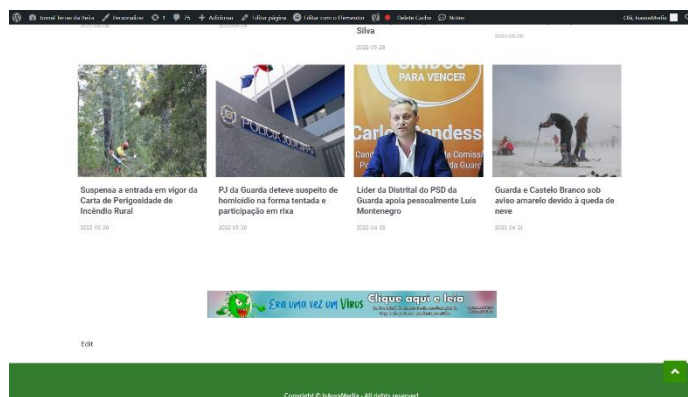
Jornal Terras da Beira Personalizar 5 0 Adicionar Editar página Editar com o Elementor Delete Cache Notas Olá, IuleaoMedia

Silva

2022 05 28

Suspensa a entrada em vigor da Carta de Perigosidade de Incêndio Rural

2022 05 28

PJ da Guarda deteve suspeito de homicídio na forma tentada e participação em rixa

2022 05 30

UNIDOS PARA VENCER

Carlos Condesso

POLICIA JUDICIÁRIA

Líder da Distrital do PSD da Guarda apoia pessoalmente Luís Montenegro

2022 04 28

Guarda e Castelo Branco sob aviso amarelo devido à queda de neve

2022 04 21

Era uma vez um Virus Clique aqui e leia

Edit

Copyright © IuleaoMedia - All rights reserved